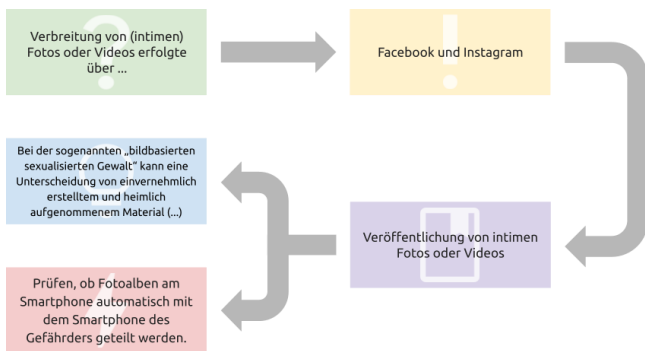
Verbreitung von (intimen) Fotos oder Videos erfolgte über ...

Facebook und Instagram

Bei der sogenannten „bildbasierten sexualisierten Gewalt" kann eine Unterscheidung von einvernehmlich erstelltem und heimlich aufgenommenem Material (...)

Veröffentlichung von intimen Fotos oder Videos

Prüfen, ob Fotoalben am Smartphone automatisch mit dem Smartphone des Gefährders geteilt werden.